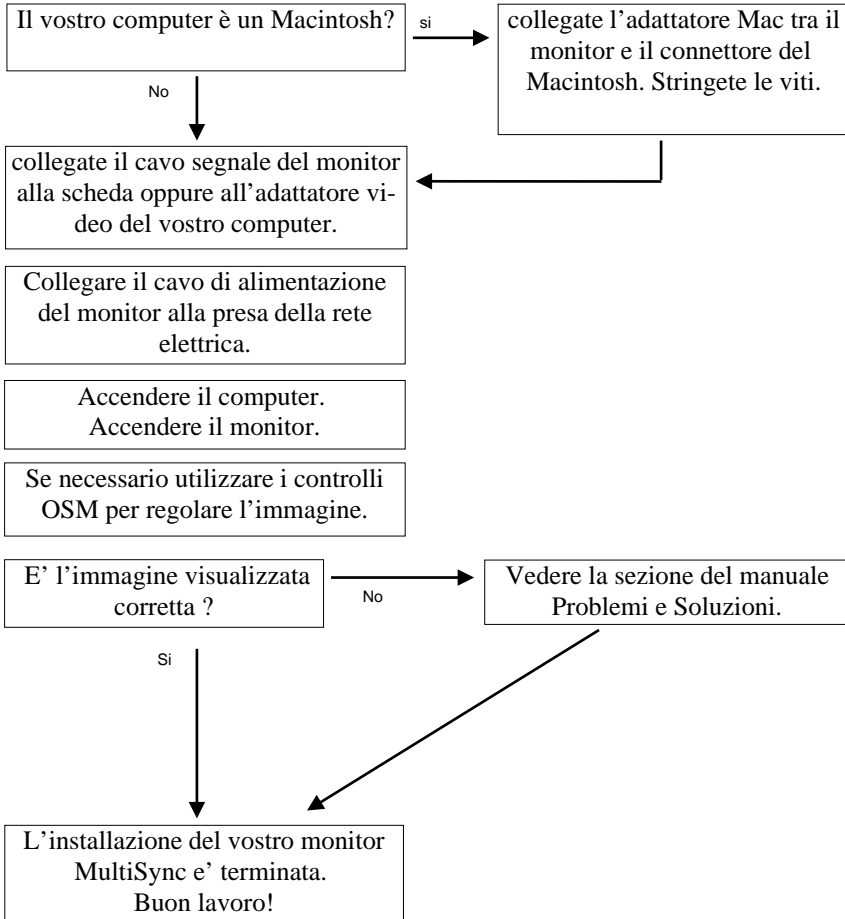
Il vostro computer è un Macintosh?

si

collegate l'adattatore Mac tra il monitor e il connettore del Macintosh. Stringete le viti.

No

collegate il cavo segnale del monitor alla scheda oppure all'adattatore video del vostro computer.

Collegare il cavo di alimentazione del monitor alla presa della rete elettrica.

Accendere il computer.
Accendere il monitor.

Se necessario utilizzare i controlli OSM per regolare l'immagine.

E' l'immagine visualizzata corretta ?

No

Vedere la sezione del manuale Problemi e Soluzioni.

Si

L'installazione del vostro monitor MultiSync e' terminata.
Buon lavoro!